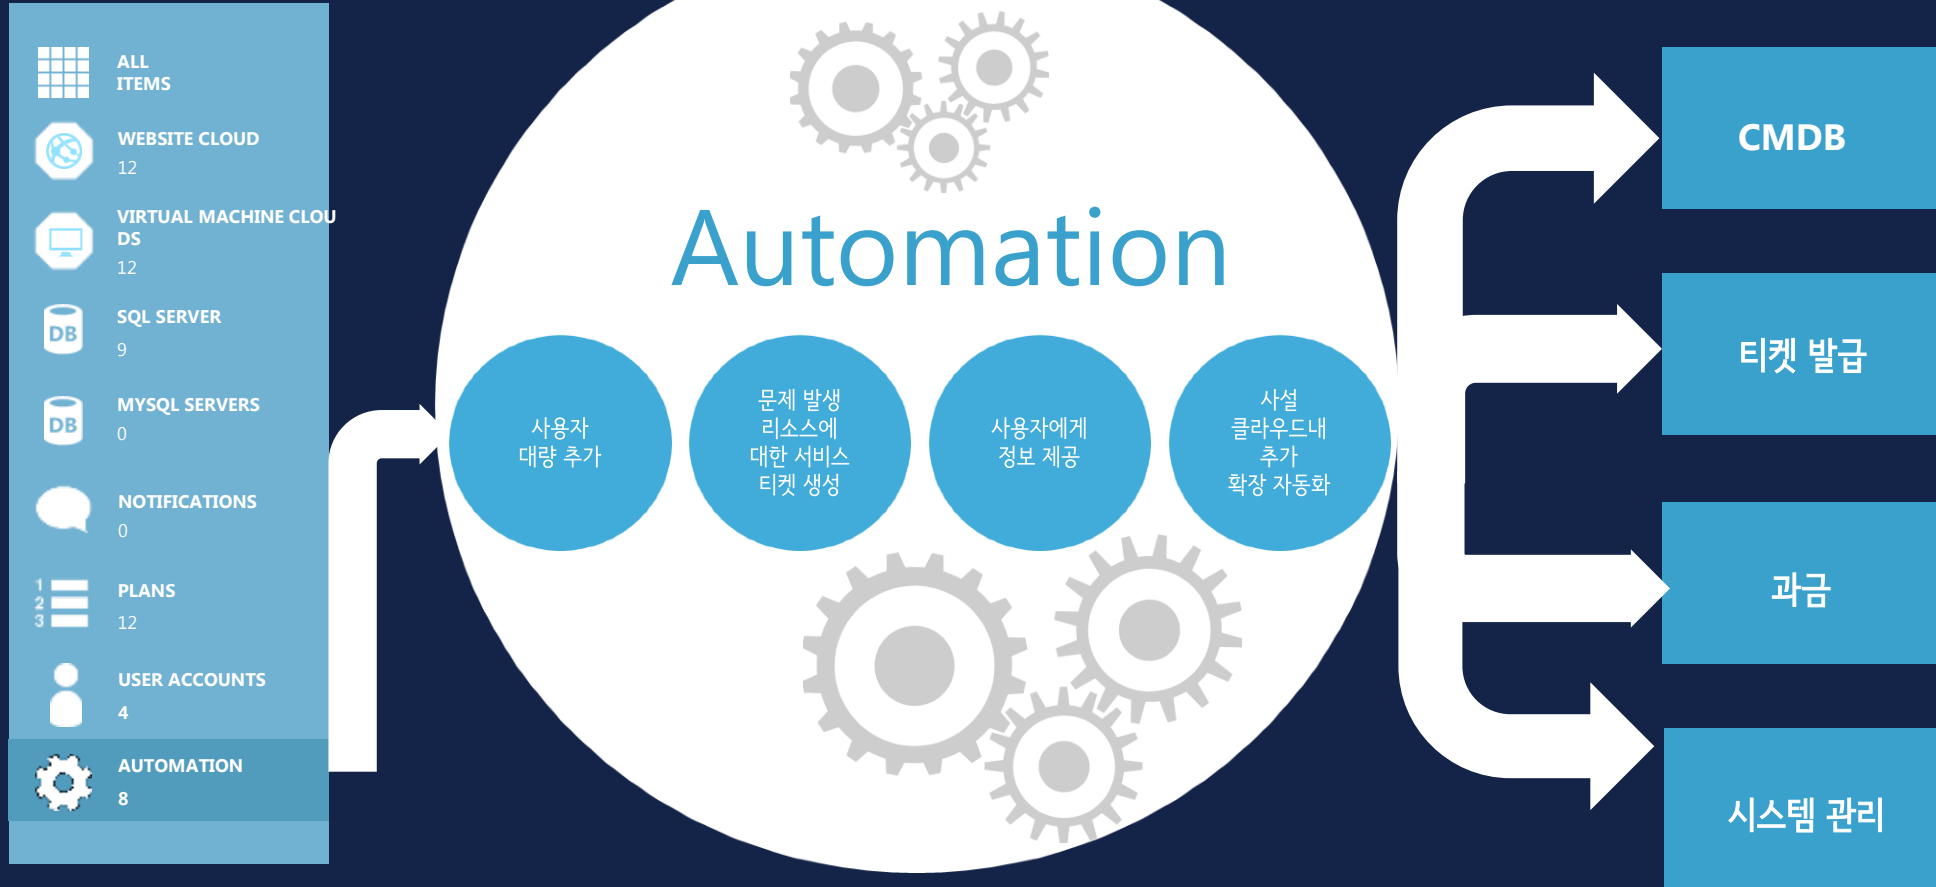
ALL ITEMS

WEBSITE CLOUD
12

VIRTUAL MACHINE CLOUDS
12

DB
SQL SERVER
9

DB
MYSQL SERVERS
0

NOTIFICATIONS
0

1
2
3
PLANS
12

USER ACCOUNTS
4

AUTOMATION
8

Automation

사용자
대량 추가

문제 발생
리소스에
대한 서비스
티켓 생성

사용자에게
정보 제공

사설
클라우드내
추가
확장 자동화

CMDB

티켓 발급

과금

시스템 관리